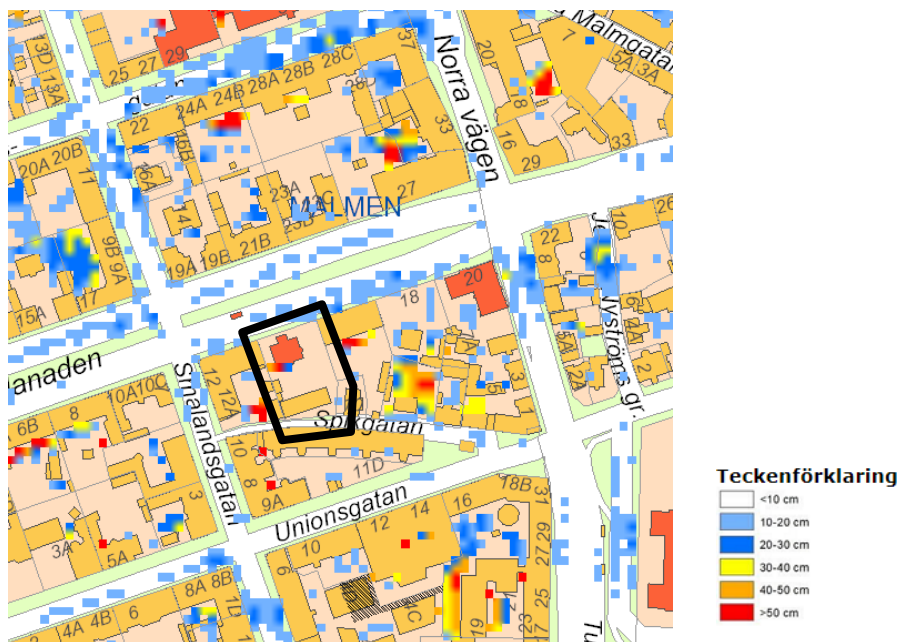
29
Malmgatan
3D
13A
25
27
28C
37
Norra vägen
20P
7
5A
3A
24A
24B
28A
28B
22
33
16
29
6B
20A
20B
MALMEN
23A
27
22
10
21B
19A
19B
9B
9A
20
15A
18
Sparkgatan
banaden
12
12A
10A
10C
Smålandsgatan
6B
8
10
11D
9A
Unionsgatan
16
18B
3A
5A
10
14
31
29
27
25
8A
8B
6
Tu
Teckenförklaring
<10 cm
10-20 cm
20-30 cm
30-40 cm
40-50 cm
>50 cm